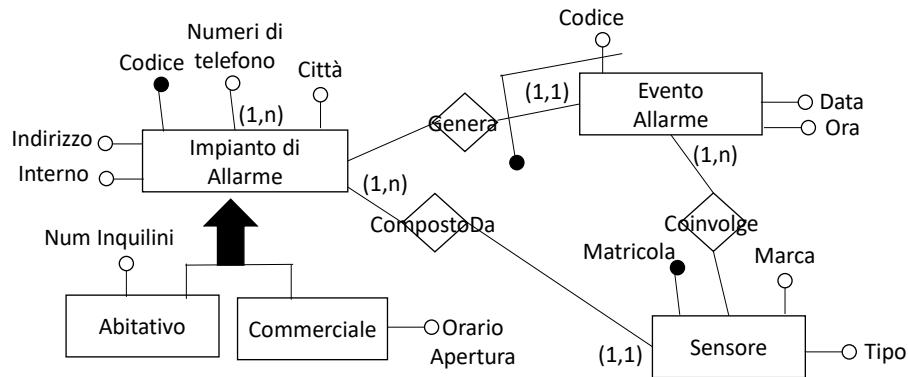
Codice
Numeri di telefono
Codice
Città
(1,n)
(1,1)
Evento Allarme
Data
Ora
Indirizzo
Interno
Genera
Impianto di Allarme
(1,n)
(1,n)
CompostoDa
Coinvolge
Num Inquilini
Matricola
Marca
Abitativo
Commerciale
Orario Apertura
(1,1)
Sensore
Tipo